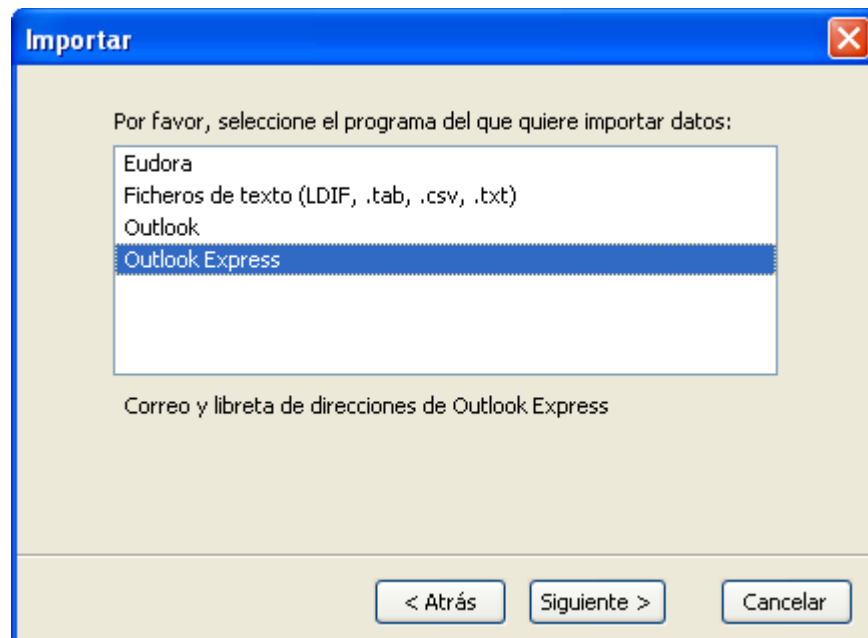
Importar

Por favor, seleccione el programa del que quiere importar datos:

Eudora
Ficheros de texto (LDIF, .tab, .csv, .txt)
Outlook
Outlook Express

Correo y libreta de direcciones de Outlook Express

< Atrás
Siguiente >
Cancelar